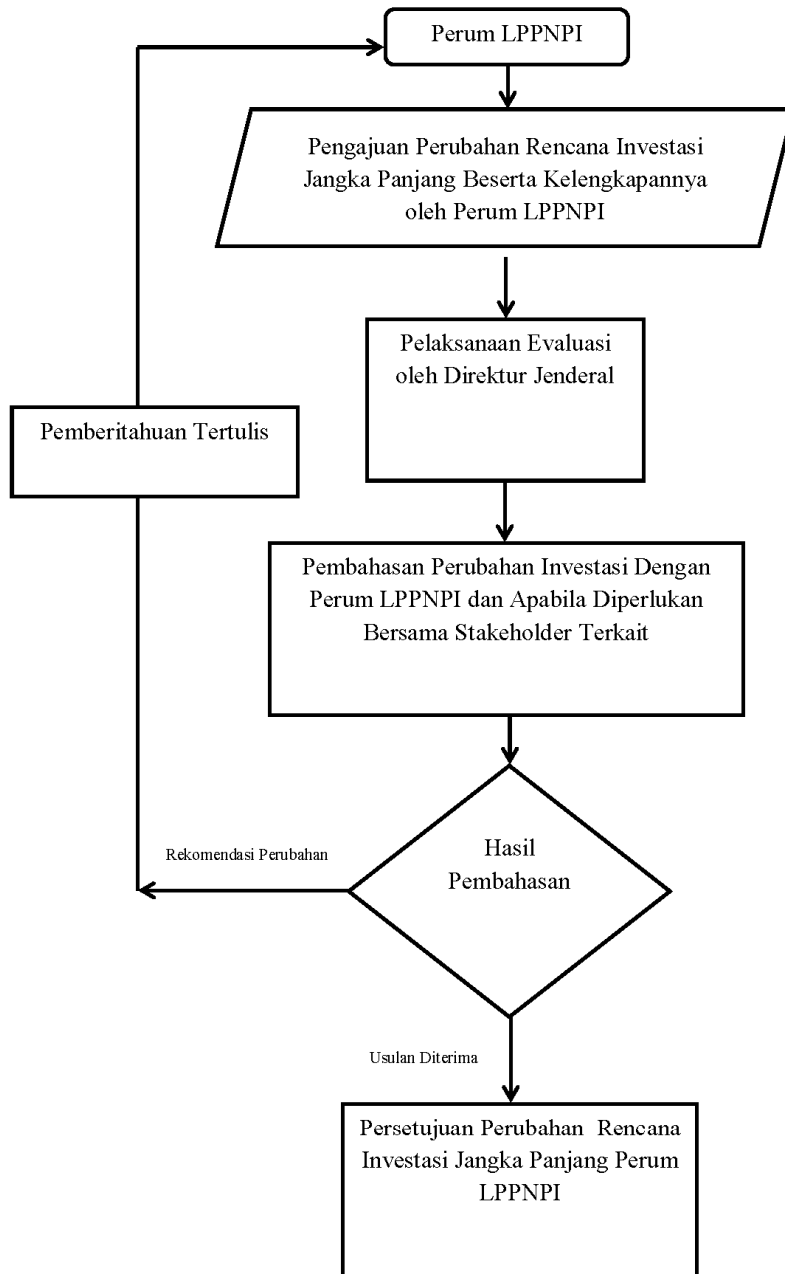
Perum LPPNPI

Pengajuan Perubahan Rencana Investasi Jangka Panjang Beserta Kelengkapannya oleh Perum LPPNPI

Pelaksanaan Evaluasi oleh Direktur Jenderal

Pemberitahuan Tertulis

Pembahasan Perubahan Investasi Dengan Perum LPPNPI dan Apabila Diperlukan Bersama Stakeholder Terkait

Rekomendasi Perubahan

Hasil Pembahasan

Usulan Diterima

Persetujuan Perubahan Rencana Investasi Jangka Panjang Perum LPPNPI